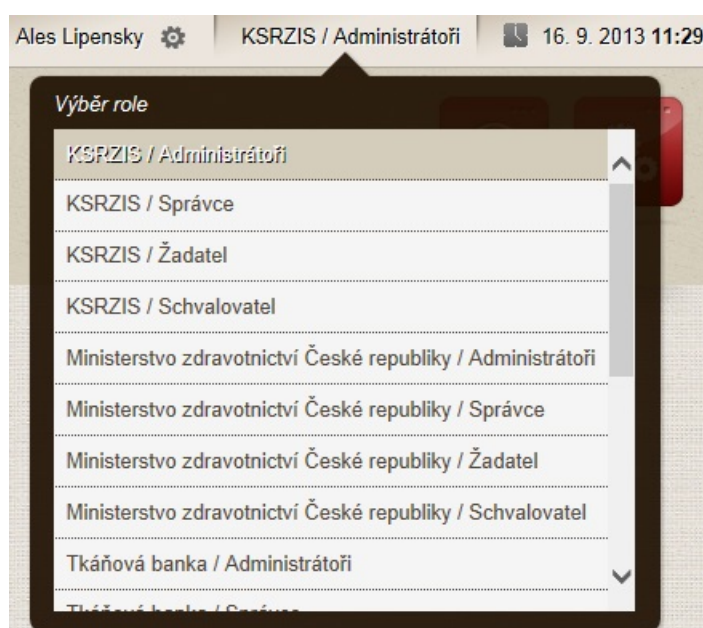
Ales Lipensky KSRZIS / Administrátoři 16. 9. 2013 11:29

Výběr role

KSRZIS / Administrátoři

KSRZIS / Správce

KSRZIS / Žadatel

KSRZIS / Schvalovatel

Ministerstvo zdravotnictví České republiky / Administrátoři

Ministerstvo zdravotnictví České republiky / Správce

Ministerstvo zdravotnictví České republiky / Žadatel

Ministerstvo zdravotnictví České republiky / Schvalovatel

Tkáňová banka / Administrátoři

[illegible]